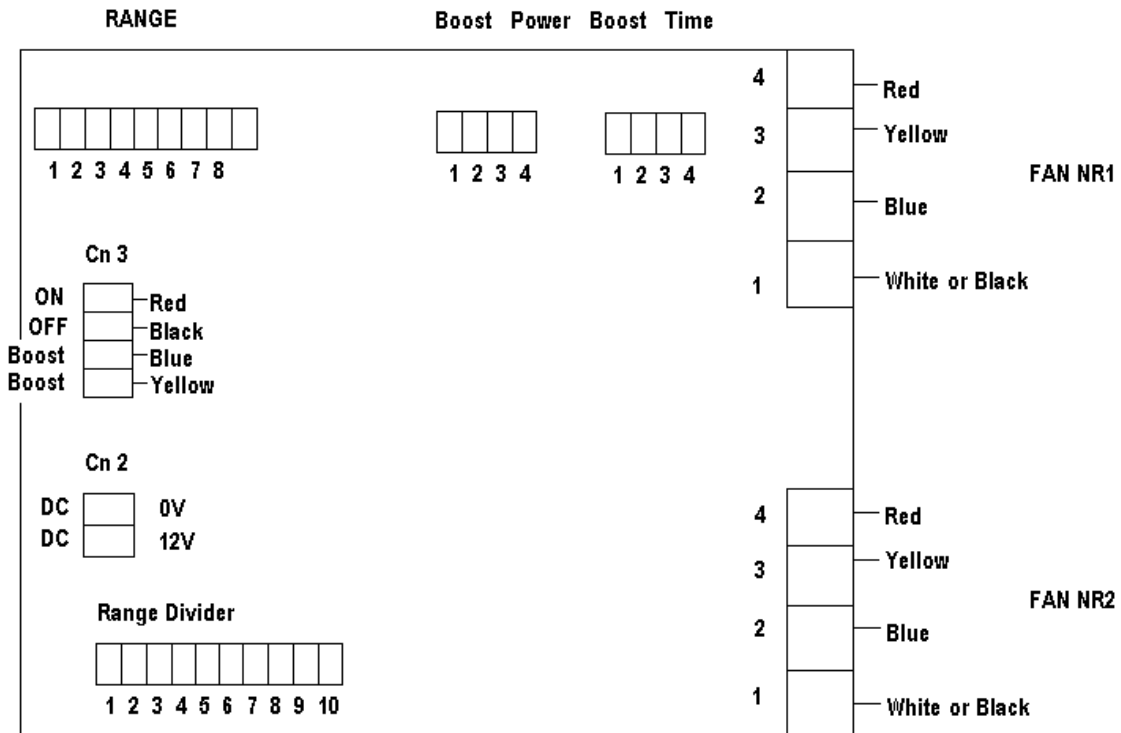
RANGE

Boost Power Boost Time

1 2 3 4 5 6 7 8

1 2 3 4

1 2 3 4

4 Red
3 Yellow
2 Blue
1 White or Black

FAN NR1

Cn 3

ON Red
OFF Black
Boost Blue
Boost Yellow

Cn 2

DC 0V
DC 12V

4 Red
3 Yellow
2 Blue
1 White or Black

FAN NR2

Range Divider

1 2 3 4 5 6 7 8 9 10